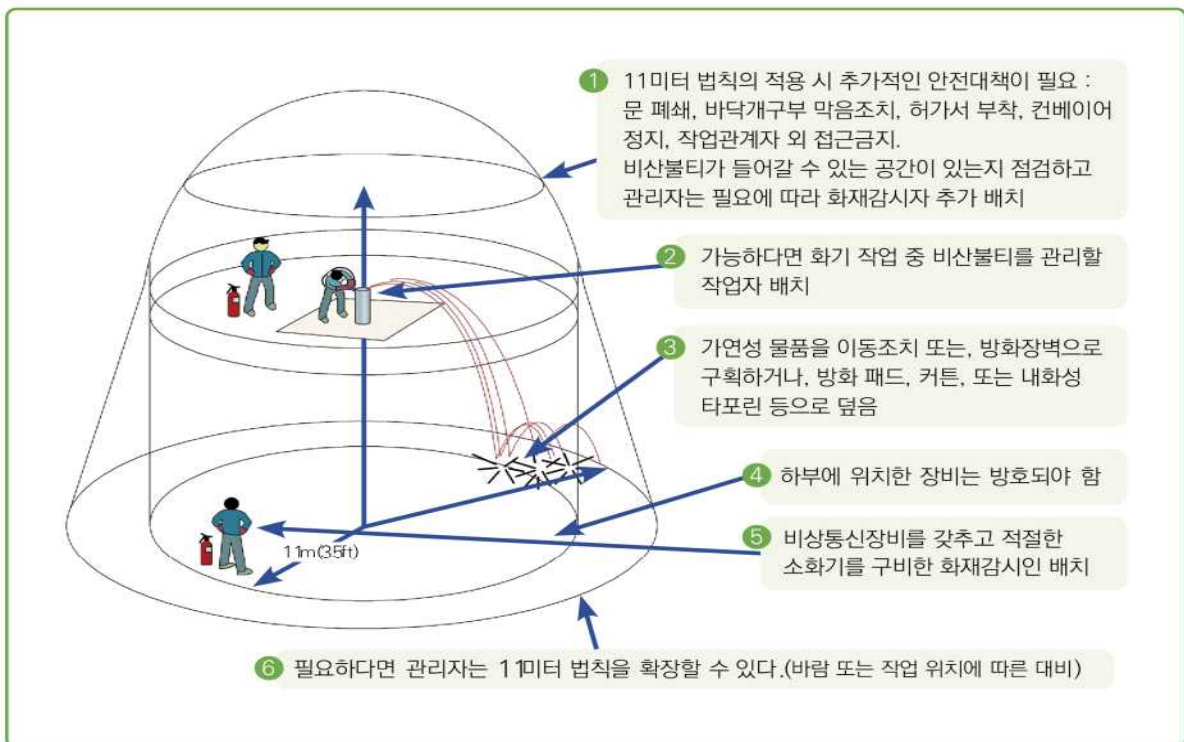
1 11미터 법칙의 적용 시 추가적인 안전대책이 필요 : 문 폐쇄, 바닥개구부 막음조치, 허가서 부착, 컨베이어 정지, 작업관계자 외 접근금지.
비산불티가 들어갈 수 있는 공간이 있는지 점검하고 관리자는 필요에 따라 화재감시자 추가 배치

2 가능하다면 화기 작업 중 비산불티를 관리할 작업자 배치

3 가연성 물품을 이동조치 또는, 방화장벽으로 구획하거나, 방화 패드, 커튼, 또는 내화성 타포린 등으로 덮음

4 하부에 위치한 장비는 방호되야 함

5 비상통신장비를 갖추고 적절한 소화기를 구비한 화재감시인 배치

11m(35ft)

6 필요하다면 관리자는 11미터 법칙을 확장할 수 있다.(바람 또는 작업 위치에 따른 대비)